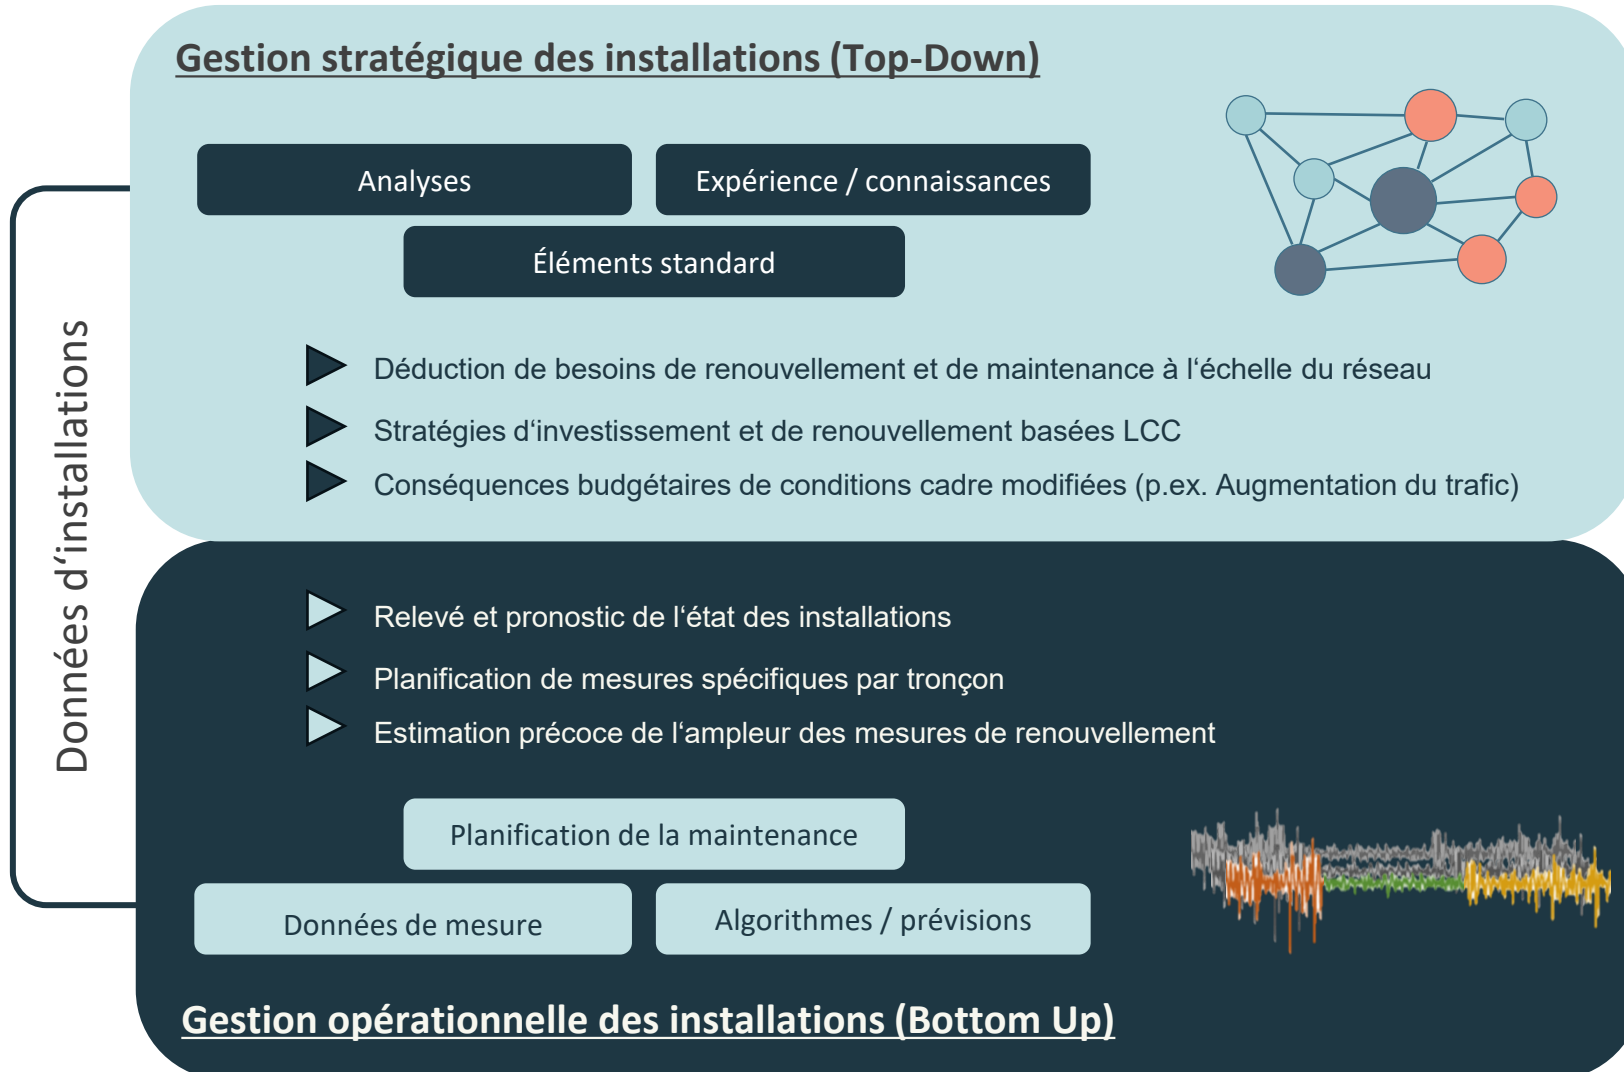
Gestion stratégique des installations (Top-Down)

Analyses

Expérience / connaissances

Éléments standard

Déduction de besoins de renouvellement et de maintenance à l‘échelle du réseau

Stratégies d‘investissement et de renouvellement basées LCC

Conséquences budgétaires de conditions cadre modifiées (p.ex. Augmentation du trafic)

Données d‘installations

Relevé et pronostic de l‘état des installations

Planification de mesures spécifiques par tronçon

Estimation précoce de l‘ampleur des mesures de renouvellement

Planification de la maintenance

Données de mesure

Algorithmes / prévisions

Gestion opérationnelle des installations (Bottom Up)